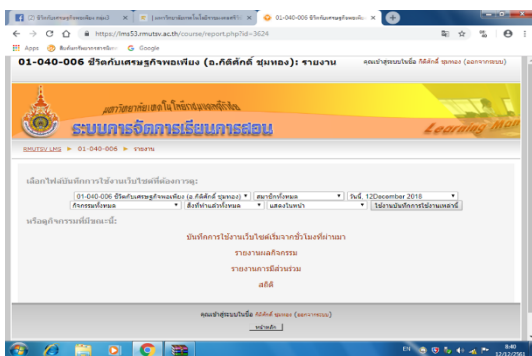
ชีวิตกับเศรษฐกิจพอเพียง (อ.กิ... × | มหาวิทยาลัยเทคโนโลยีราชมงคลศรีวิ... × | 01-040-006 ชีวิตกับเศรษฐกิจพอเพียง... ×

https://lms53.rmutsv.ac.th/course/report.php?id=3624

Apps | สืบค้นทรัพยากรสารสนเทศ | Google

01-040-006 ชีวิตกับเศรษฐกิจพอเพียง (อ.กิติศักดิ์ ชุมทอง): รายงาน

คุณเข้าสู่ระบบในชื่อ กิติศักดิ์ ชุมทอง (ออกจากระบบ)

มหาวิทยาลัยเทคโนโลยีราชมงคลศรีวิชัย

ระบบการจัดการเรียนการสอน

Learning Man

RMUTSV LMS ► 01-040-006 ► รายงาน

เลือกไฟล์บันทึกการใช้งานเว็บไซต์ที่ต้องการดู:

01-040-006 ชีวิตกับเศรษฐกิจพอเพียง (อ.กิติศักดิ์ ชุมทอง) | สมาชิกทั้งหมด | วันที่, 12December 2018

กิจกรรมทั้งหมด | สิ่งที่ทำแล้วทั้งหมด | แสดงในหน้า | ใช้งานบันทึกการใช้งานเหล่านี้

หรือดูกิจกรรมที่มีขณะนี้:

บันทึกการใช้งานเว็บไซต์ระหว่างชั่วโมงที่ผ่านมา

รายงานผลกิจกรรม

รายงานการมีส่วนร่วม

สถิติ

คุณเข้าสู่ระบบในชื่อ กิติศักดิ์ ชุมทอง (ออกจากระบบ)

หน้าหลัก

8:40
12/12/2561